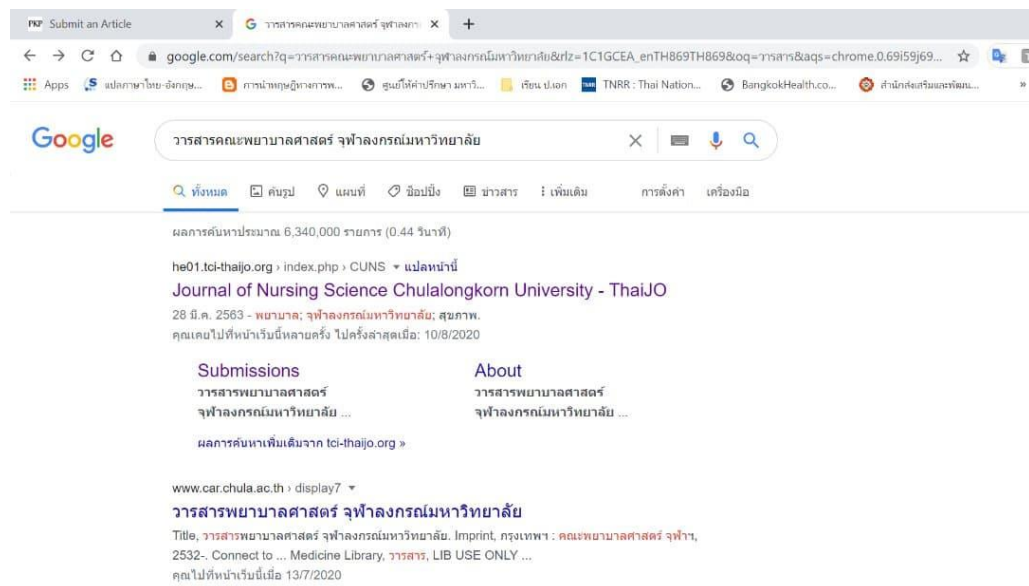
PKP Submit an Article ×
วารสารคณะพยาบาลศาสตร์ จุฬาลงกร ×
+

google.com/search?q=วารสารคณะพยาบาลศาสตร์+จุฬาลงกรณ์มหาวิทยาลัย&rlz=1C1GCEA_enTH869TH869&oq=วารสาร&aqs=chrome.0.69i59j69...

Apps | แปลภาษาไทย-อังกฤษ... | การนำทฤษฎีทางการพ... | ศูนย์ให้คำปรึกษา มหาวิ... | เรียน ป.เอก | TNRR : Thai Nation... | BangkokHealth.co... | สำนักส่งเสริมและพัฒนา...

Google

วารสารคณะพยาบาลศาสตร์ จุฬาลงกรณ์มหาวิทยาลัย

ทั้งหมด | ค้นรูป | แผนที่ | ช็อปปิ้ง | ข่าวสาร | เพิ่มเติม | การตั้งค่า | เครื่องมือ

ผลการค้นหาประมาณ 6,340,000 รายการ (0.44 วินาที)

he01.tci-thaijo.org › index.php › CUNS ▾ แปลหน้านี้
Journal of Nursing Science Chulalongkorn University - ThaiJO
28 มี.ค. 2563 - พยาบาล; จุฬาลงกรณ์มหาวิทยาลัย; สุขภาพ.
คุณเคยไปที่หน้าเว็บนี้หลายครั้ง ไปครั้งล่าสุดเมื่อ: 10/8/2020

Submissions
วารสารพยาบาลศาสตร์ จุฬาลงกรณ์มหาวิทยาลัย ...

About
วารสารพยาบาลศาสตร์ จุฬาลงกรณ์มหาวิทยาลัย ...

ผลการค้นหาเพิ่มเติมจาก tci-thaijo.org »

www.car.chula.ac.th › display7 ▾
วารสารพยาบาลศาสตร์ จุฬาลงกรณ์มหาวิทยาลัย
Title, วารสารพยาบาลศาสตร์ จุฬาลงกรณ์มหาวิทยาลัย. Imprint, กรุงเทพฯ : คณะพยาบาลศาสตร์ จุฬาฯ, 2532-. Connect to ... Medicine Library, วารสาร, LIB USE ONLY ...
คุณไปที่หน้าเว็บนี้เมื่อ 13/7/2020